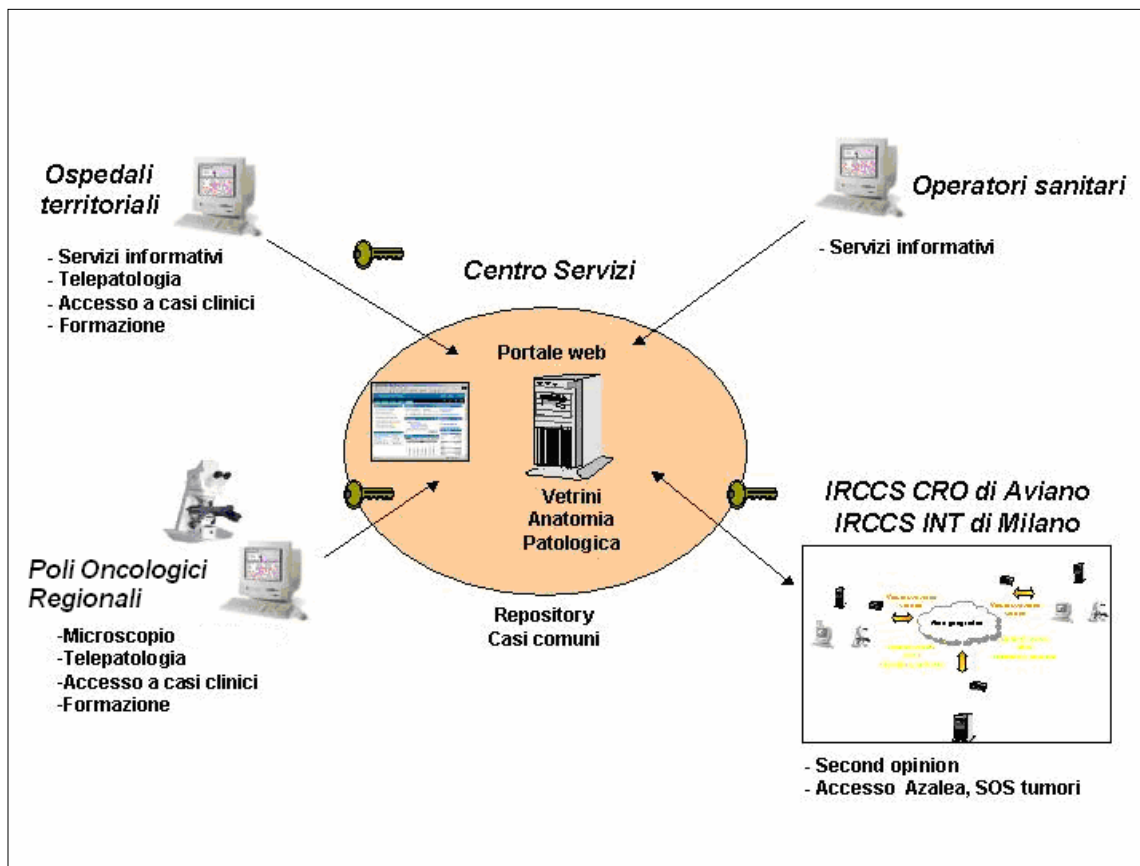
Ospedali territoriali

- Servizi informativi
- Telepatologia
- Accesso a casi clinici
- Formazione

Operatori sanitari

- Servizi informativi

Centro Servizi

Portale web

Vetrini Anatomia Patologica

Repository Casi comuni

Poli Oncologici Regionali

-Microscopio
-Telepatologia
-Accesso a casi clinici
-Formazione

IRCCS CRO di Aviano
IRCCS INT di Milano

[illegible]

- Second opinion
- Accesso Azalea, SOS tumori